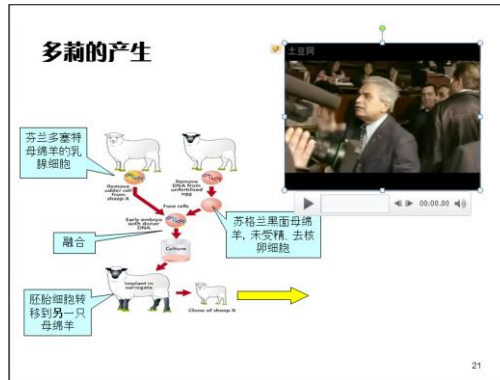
多莉的产生

芬兰多塞特母绵羊的乳腺细胞

Remove udder cell from sheep X

Remove DNA from unfertilised egg

Fuse cells

Early embryo with donor DNA

融合

Culture

苏格兰黑面母绵羊，未受精，去核卵细胞

Implant in surrogate

Clone of sheep X

胚胎细胞转移到另一只母绵羊

土豆网

00:00.00

21